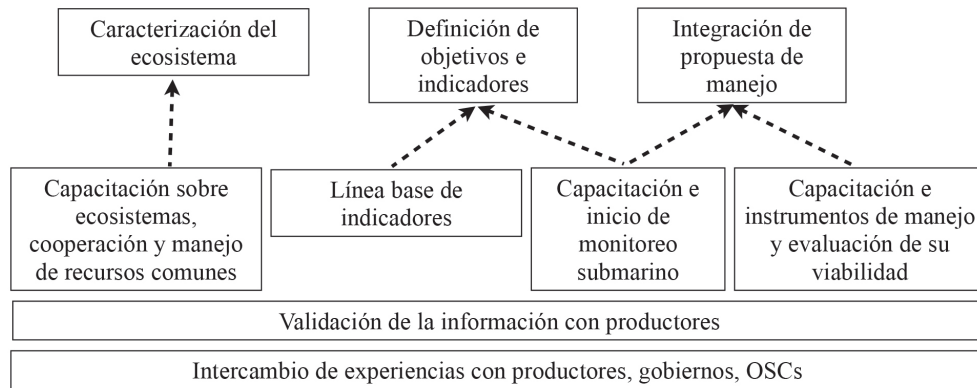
Caracterización del ecosistema

Definición de objetivos e indicadores

Integración de propuesta de manejo

Capacitación sobre ecosistemas, cooperación y manejo de recursos comunes

Línea base de indicadores

Capacitación e inicio de monitoreo submarino

Capacitación e instrumentos de manejo y evaluación de su viabilidad

Validación de la información con productores

Intercambio de experiencias con productores, gobiernos, OSCs